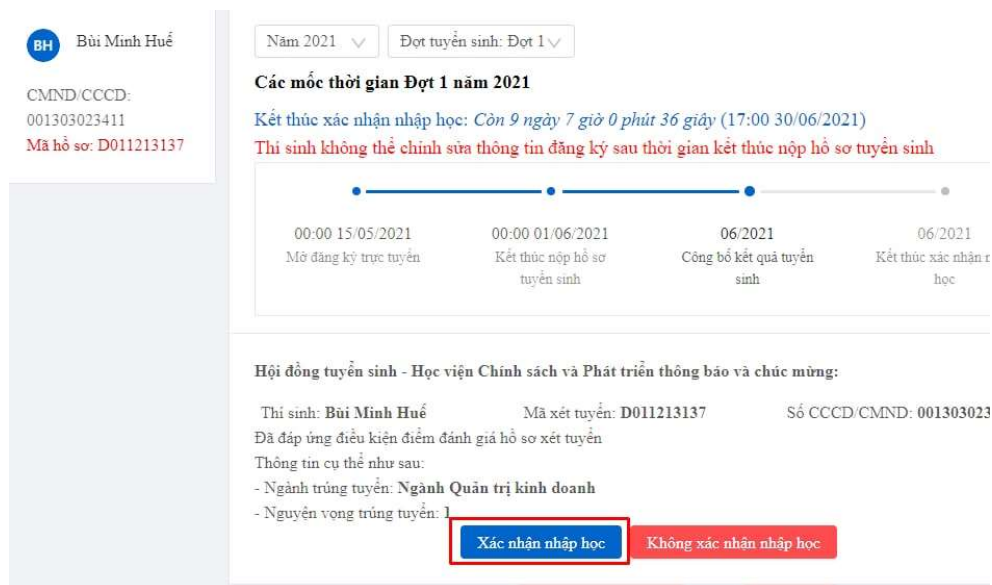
BH Bùi Minh Huế

CMND/CCCD: 001303023411
Mã hồ sơ: D011213137

Năm 2021 Đợt tuyển sinh: Đợt 1

Các mốc thời gian Đợt 1 năm 2021

Kết thúc xác nhận nhập học: Còn 9 ngày 7 giờ 0 phút 36 giây (17:00 30/06/2021)

Thí sinh không thể chỉnh sửa thông tin đăng ký sau thời gian kết thúc nộp hồ sơ tuyển sinh

00:00 15/05/2021
Mở đăng ký trực tuyến

00:00 01/06/2021
Kết thúc nộp hồ sơ tuyển sinh

06/2021
Công bố kết quả tuyển sinh

06/2021
Kết thúc xác nhận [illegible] học

Hội đồng tuyển sinh - Học viện Chính sách và Phát triển thông báo và chúc mừng:

Thí sinh: Bùi Minh Huế Mã xét tuyển: D011213137 Số CCCD/CMND: 001303023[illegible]

Đã đáp ứng điều kiện điểm đánh giá hồ sơ xét tuyển

Thông tin cụ thể như sau:

- Ngành trúng tuyển: Ngành Quản trị kinh doanh

- Nguyện vọng trúng tuyển: 1

Xác nhận nhập học Không xác nhận nhập học